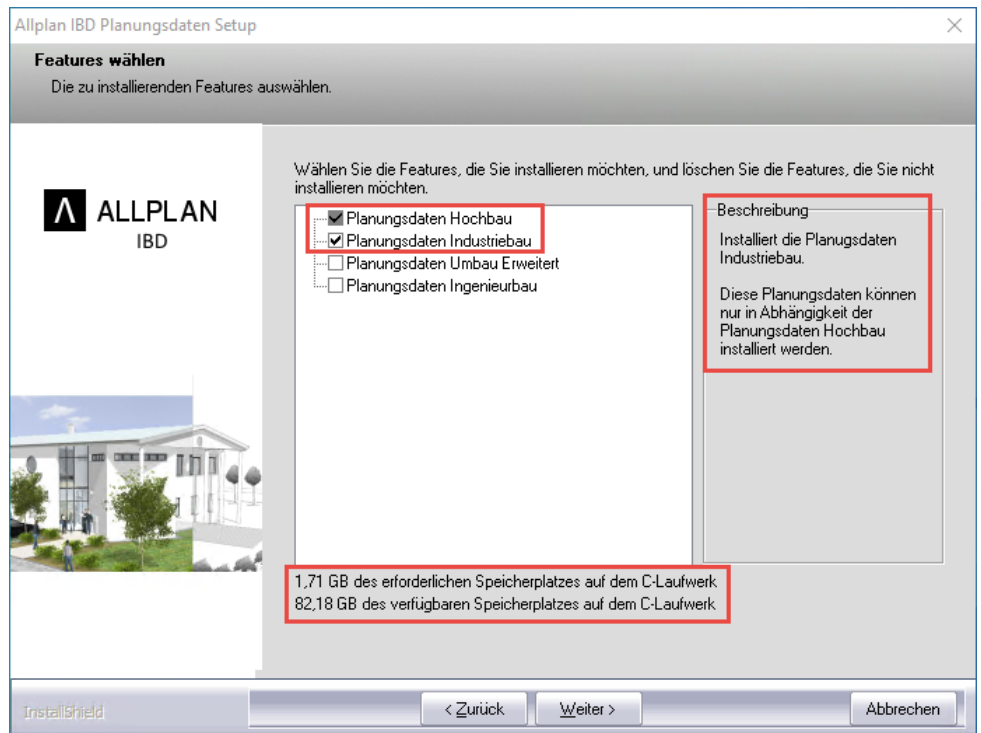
Allplan IBD Planungsdaten Setup

Features wählen
Die zu installierenden Features auswählen.

ALLPLAN
IBD

Wählen Sie die Features, die Sie installieren möchten, und löschen Sie die Features, die Sie nicht installieren möchten.

Planungsdaten Hochbau
Planungsdaten Industriebau
Planungsdaten Umbau Erweitert
Planungsdaten Ingenieurbau

Beschreibung
Installiert die Planugsdaten Industriebau.

Diese Planungsdaten können nur in Abhängigkeit der Planungsdaten Hochbau installiert werden.

1,71 GB des erforderlichen Speicherplatzes auf dem C-Laufwerk
82,18 GB des verfügbaren Speicherplatzes auf dem C-Laufwerk

InstallShield

< Zurück
Weiter >
Abbrechen